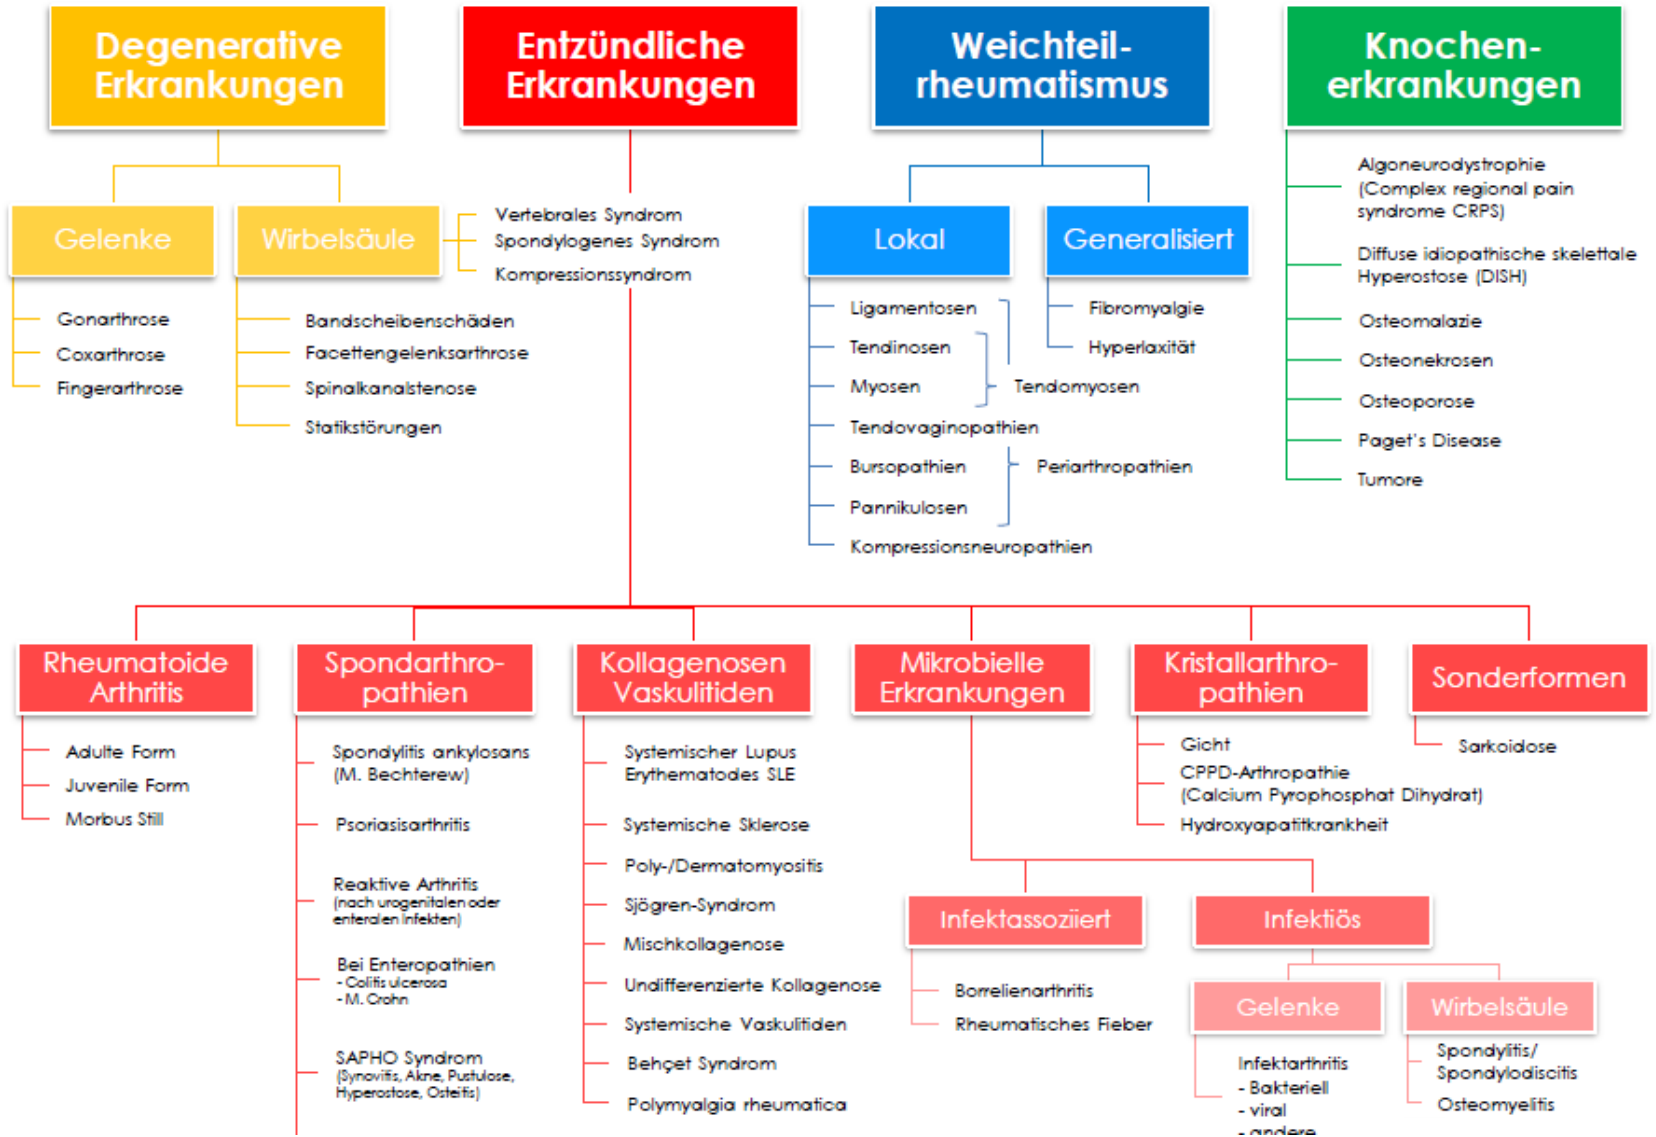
Degenerative Erkrankungen

Gelenke
Gonarthrose
Coxarthrose
Fingerarthrose

Wirbelsäule
Bandscheibenschäden
Facettengelenksarthrose
Spinalkanalstenose
Statikstörungen

Vertebrales Syndrom
Spondylogenes Syndrom
Kompressionssyndrom

Entzündliche Erkrankungen

Weichteil-rheumatismus

Lokal
Ligamentosen
Tendinosen
Myosen
Tendomyosen
Tendovaginopathien
Bursopathien
Periarthropathien
Pannikulosen
Kompressionsneuropathien

Generalisiert
Fibromyalgie
Hyperlaxität

Knochen-erkrankungen
Algoneurodystrophie (Complex regional pain syndrome CRPS)
Diffuse idiopathische skelettale Hyperostose (DISH)
Osteomalazie
Osteonekrosen
Osteoporose
Paget's Disease
Tumore

Rheumatoide Arthritis
Adulte Form
Juvenile Form
Morbus Still

Spondarthro-pathien
Spondylitis ankylosans (M. Bechterew)
Psoriasisarthritis
Reaktive Arthritis (nach urogenitalen oder enteralen Infekten)
Bei Enteropathien
- Colitis ulcerosa
- M. Crohn
SAPHO Syndrom (Synovitis, Akne, Pustulose, Hyperostose, Osteitis)

Kollagenosen Vaskulitiden
Systemischer Lupus Erythematodes SLE
Systemische Sklerose
Poly-/Dermatomyositis
Sjögren-Syndrom
Mischkollagenose
Undifferenzierte Kollagenose
Systemische Vaskulitiden
Behçet Syndrom
Polymyalgia rheumatica

Mikrobielle Erkrankungen

Infektassoziiert
Borrelienarthritis
Rheumatisches Fieber

Infektiös

Gelenke
Infektarthritis
- Bakteriell
- viral
- andere

Wirbelsäule
Spondylitis/ Spondylodiscitis
Osteomyelitis

Kristallarthro-pathien
Gicht
CPPD-Arthropathie (Calcium Pyrophosphat Dihydrat)
Hydroxyapatitkrankheit

Sonderformen
Sarkoidose